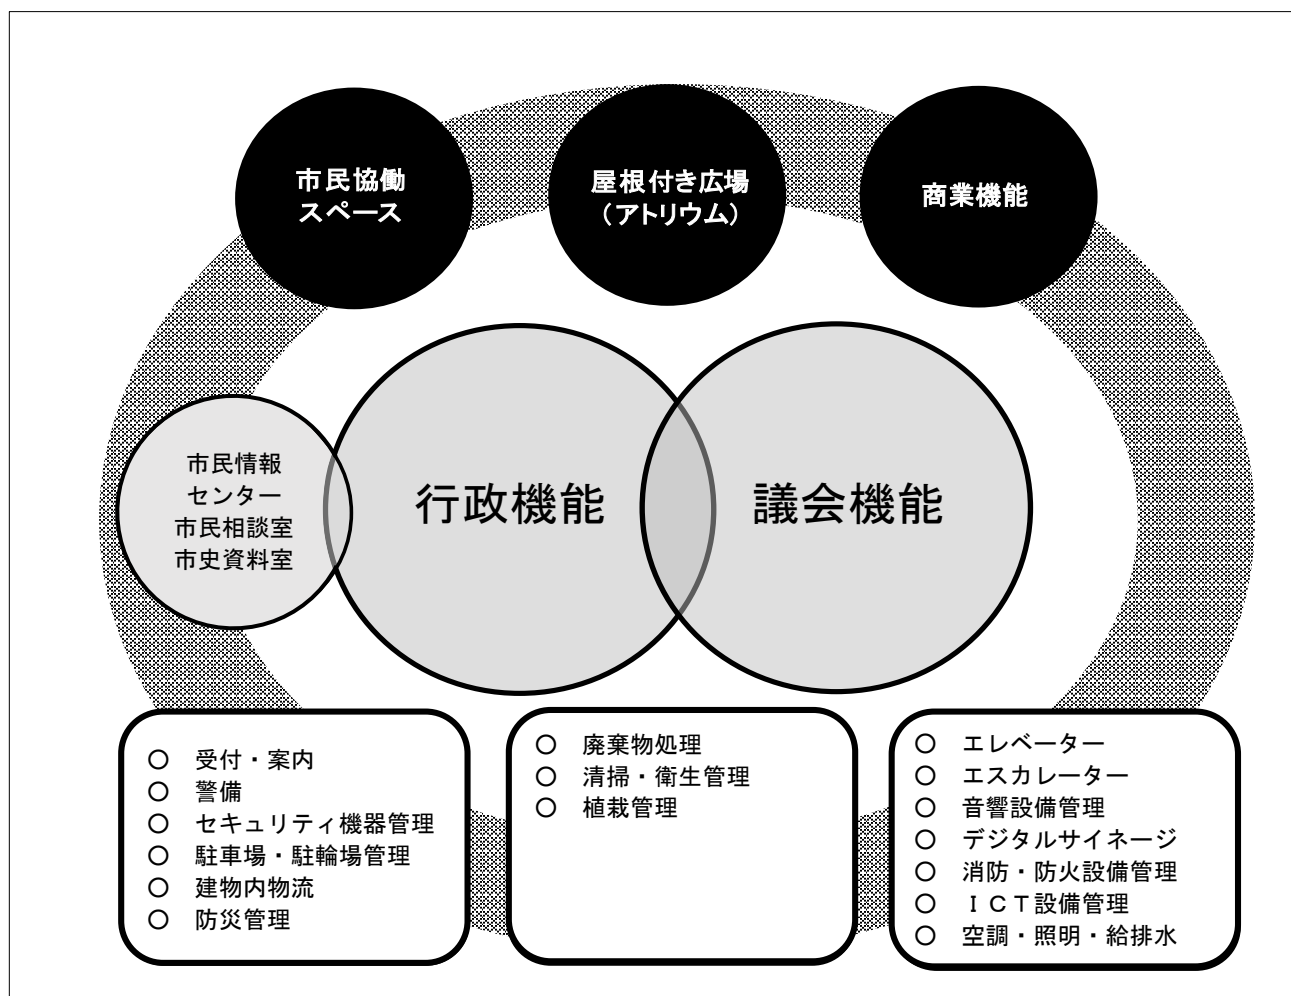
市民協働
スペース

屋根付き広場
（アトリウム）

商業機能

市民情報
センター
市民相談室
市史資料室

行政機能

議会機能

○ 受付・案内
○ 警備
○ セキュリティ機器管理
○ 駐車場・駐輪場管理
○ 建物内物流
○ 防災管理

○ 廃棄物処理
○ 清掃・衛生管理
○ 植栽管理

○ エレベーター
○ エスカレーター
○ 音響設備管理
○ デジタルサイネージ
○ 消防・防火設備管理
○ ＩＣＴ設備管理
○ 空調・照明・給排水